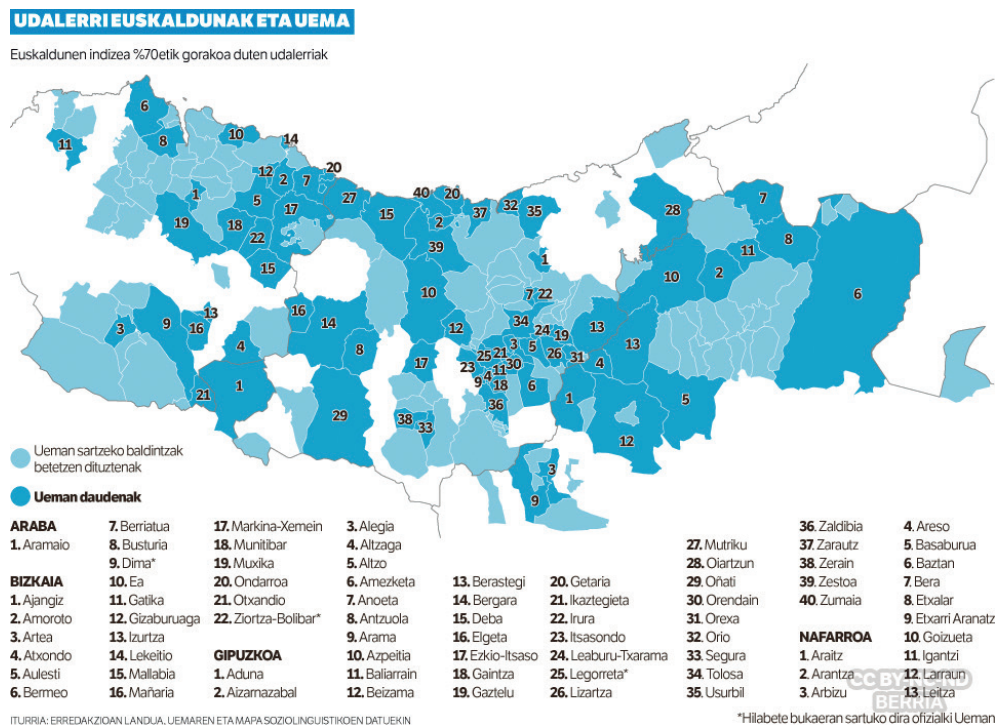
UDALERRI EUSKALDUNAK ETA UEMA

Euskaldunen indizea %70etik gorakoa duten udalerriak

11 6 8 10 14 20 12 2 7 1 5 17 27 40 20 15 2 37 32 35 19 18 22 39 28 7 15 1 8 11 10 2 6 7 22 3 9 13 16 16 14 10 12 34 24 19 13 4 8 3 25 21 5 31 13 30 23 11 26 17 9 4 18 4 1 21 6 36 5 1 29 38 33 12 3 9

Ueman sartzeko baldintzak betetzen dituztenak

Ueman daudenak

ARABA
1. Aramaio

BIZKAIA
1. Ajangiz
2. Amoroto
3. Artea
4. Atxondo
5. Aulesti
6. Bermeo
7. Berriatua
8. Busturia
9. Dima*
10. Ea
11. Gatika
12. Gizaburuaga
13. Izurtza
14. Lekeitio
15. Mallabia
16. Mañaria
17. Markina-Xemein
18. Munitibar
19. Muxika
20. Ondarroa
21. Otxandio
22. Ziortza-Bolibar*

GIPUZKOA
1. Aduna
2. Aizarnazabal
3. Alegia
4. Altzaga
5. Altzo
6. Amezketa
7. Anoeta
8. Antzuola
9. Arama
10. Azpeitia
11. Baliarrain
12. Beizama
13. Berastegi
14. Bergara
15. Deba
16. Elgeta
17. Ezkio-Itsaso
18. Gaintza
19. Gaztelu
20. Getaria
21. Ikaztegieta
22. Irura
23. Itsasondo
24. Leaburu-Txarama
25. Legorreta*
26. Lizartza
27. Mutriku
28. Oiartzun
29. Oñati
30. Orendain
31. Orexa
32. Orio
33. Segura
34. Tolosa
35. Usurbil
36. Zaldibia
37. Zarautz
38. Zerain
39. Zestoa
40. Zumaia

NAFARROA
1. Araitz
2. Arantza
3. Arbizu
4. Areso
5. Basaburua
6. Baztan
7. Bera
8. Etxalar
9. Etxarri Aranatz
10. Goizueta
11. Igantzi
12. Larraun
13. Leitza

ITURRIA: ERREDAKZIOAN LANDUA, UEMAREN ETA MAPA SOZIOLINGUISTIKOEN DATUEKIN

*Hilabete bukaeran sartuko dira ofizialki Ueman

CC BY-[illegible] BERRIA